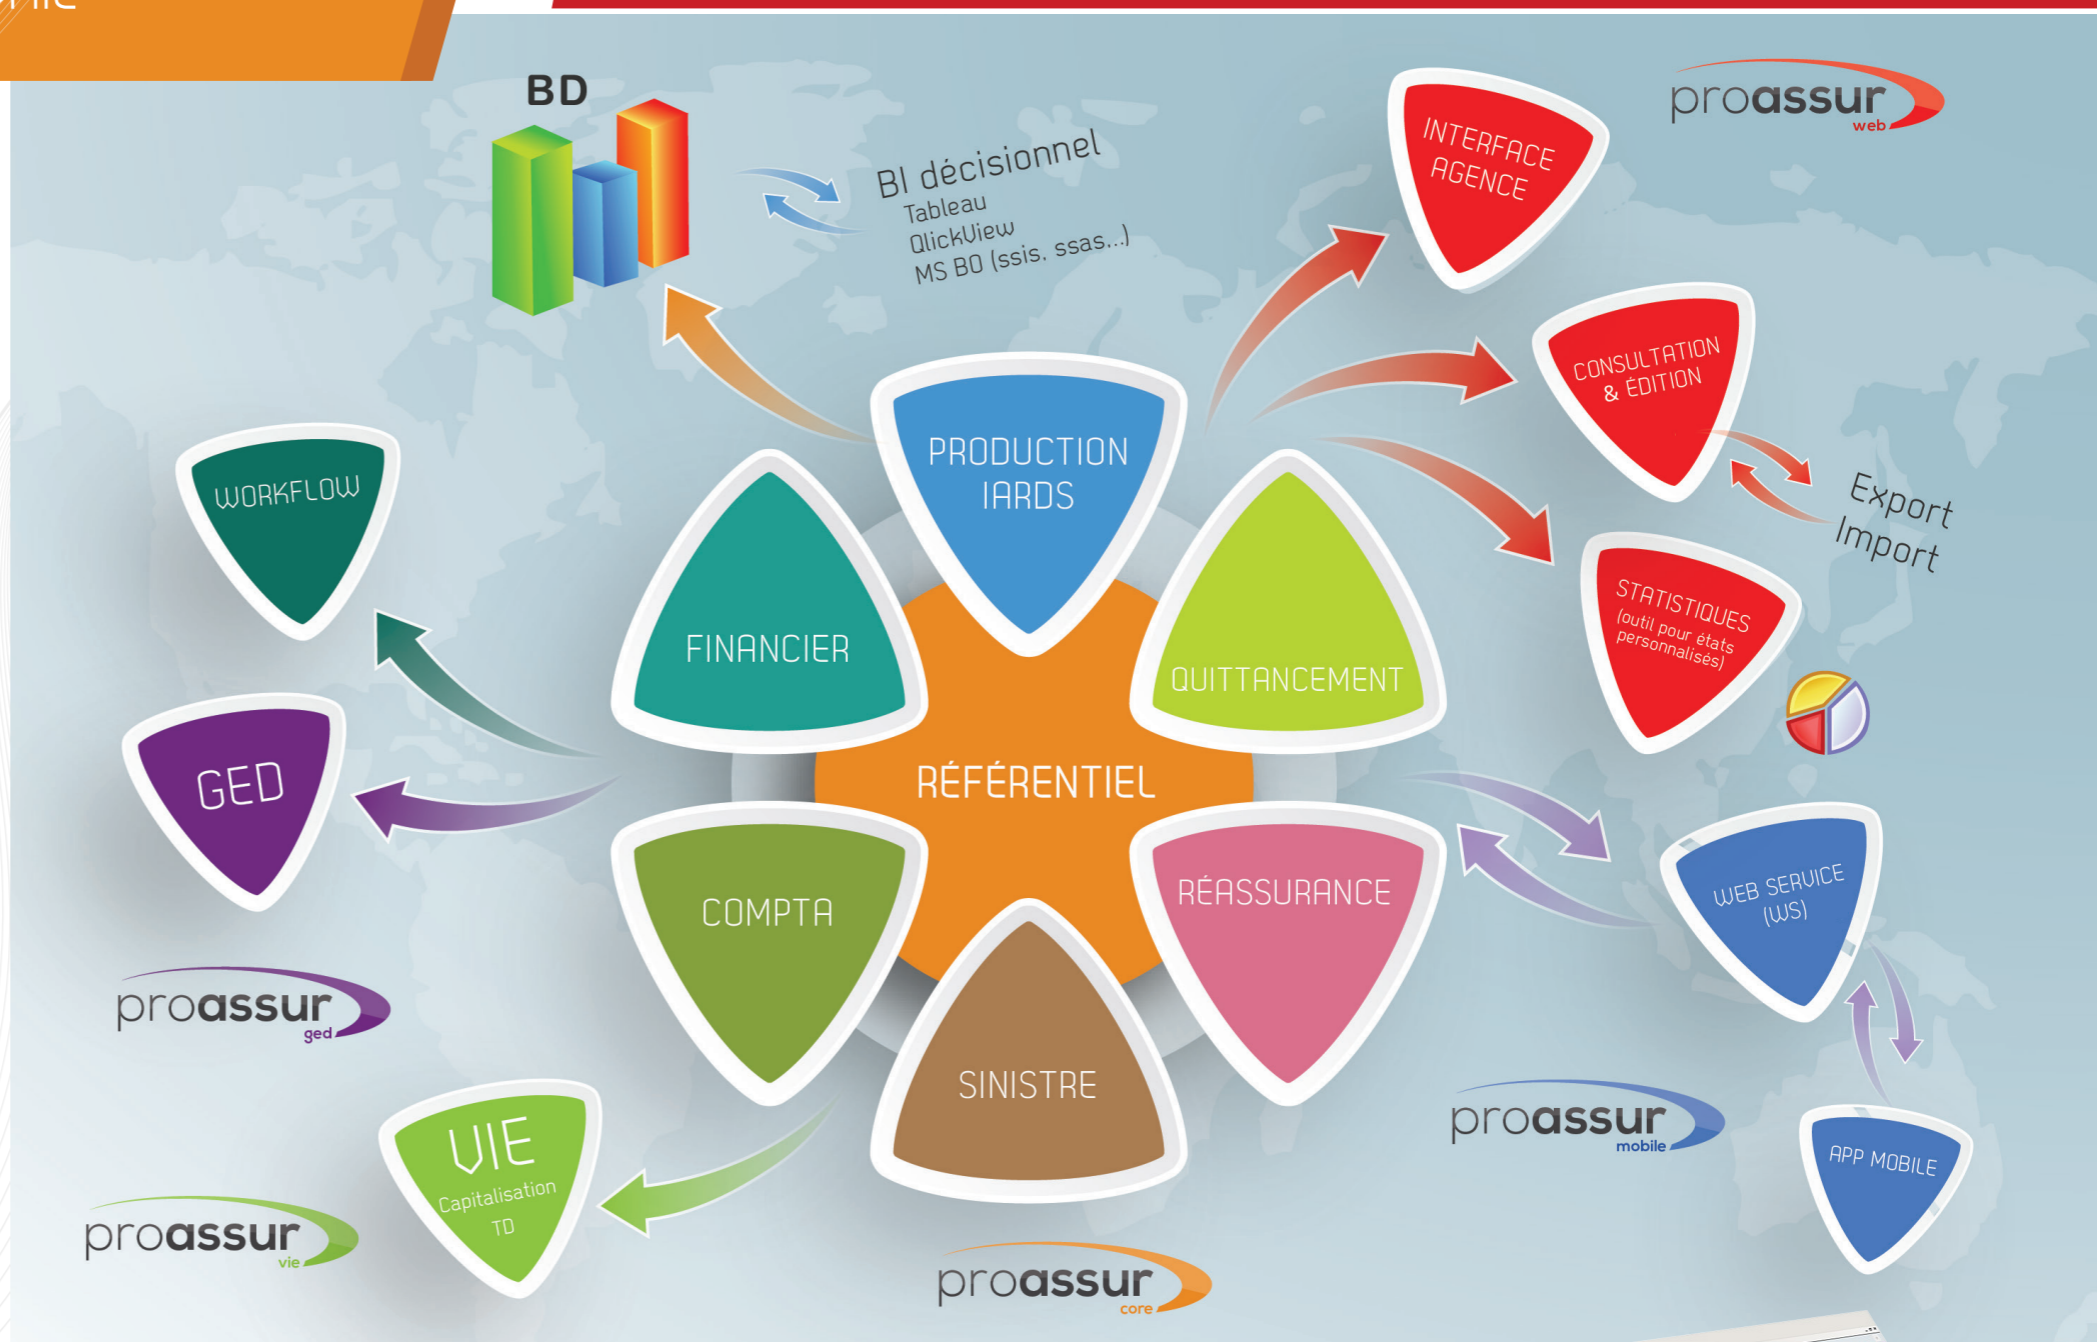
BD

BI décisionnel
Tableau
QlickView
MS BO (ssis, ssas...)

INTERFACE AGENCE

proassur web

CONSULTATION & ÉDITION

Export
Import

STATISTIQUES (outil pour états personnalisés)

WORKFLOW

PRODUCTION IARDS

FINANCIER

QUITTANCEMENT

RÉFÉRENTIEL

GED

COMPTA

RÉASSURANCE

SINISTRE

WEB SERVICE (WS)

proassur ged

proassur mobile

APP MOBILE

VIE
Capitalisation
TD

proassur vie

proassur core